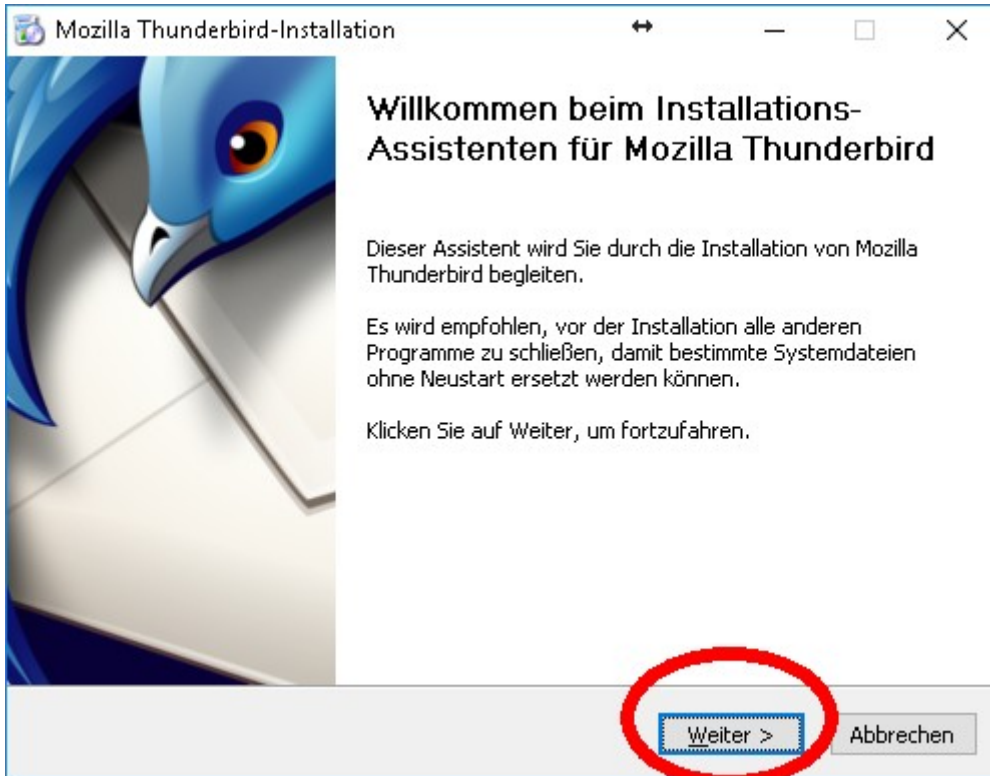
Mozilla Thunderbird-Installation

Willkommen beim Installations-Assistenten für Mozilla Thunderbird

Dieser Assistent wird Sie durch die Installation von Mozilla Thunderbird begleiten.

Es wird empfohlen, vor der Installation alle anderen Programme zu schließen, damit bestimmte Systemdateien ohne Neustart ersetzt werden können.

Klicken Sie auf Weiter, um fortzufahren.

Weiter >
Abbrechen